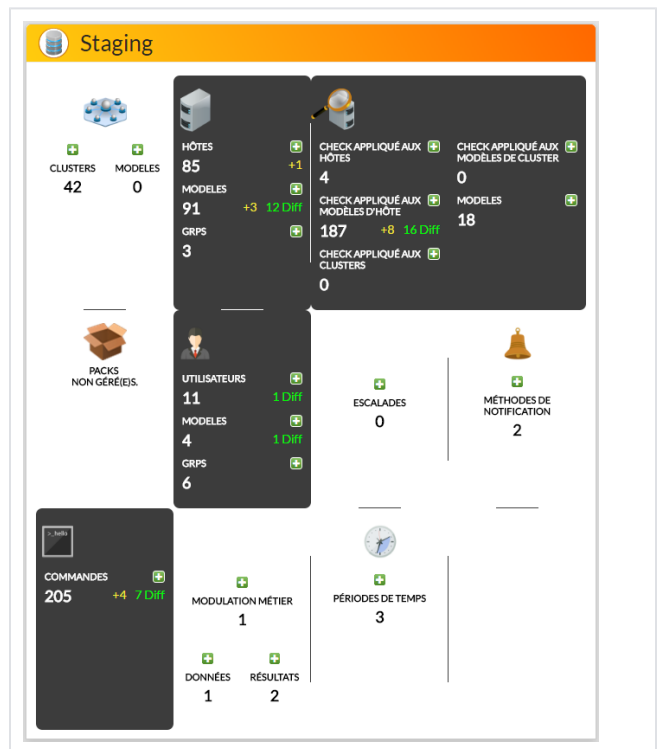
Staging

CLUSTERS
42

MODELES
0

HÔTES
85 +1

MODELES
91 +3 12 Diff

GRPS
3

CHECK APPLIQUÉ AUX HÔTES
4

CHECK APPLIQUÉ AUX MODÈLES D'HÔTE
187 +8 16 Diff

CHECK APPLIQUÉ AUX CLUSTERS
0

CHECK APPLIQUÉ AUX MODÈLES DE CLUSTER
0

MODELES
18

PACKS
NON GÉRÉ(E)S.

UTILISATEURS
11 1 Diff

MODELES
4 1 Diff

GRPS
6

ESCALADES
0

MÉTHODES DE NOTIFICATION
2

>_hello

COMMANDES
205 +4 7 Diff

MODULATION MÉTIER
1

DONNÉES
1

RÉSULTATS
2

PÉRIODES DE TEMPS
3